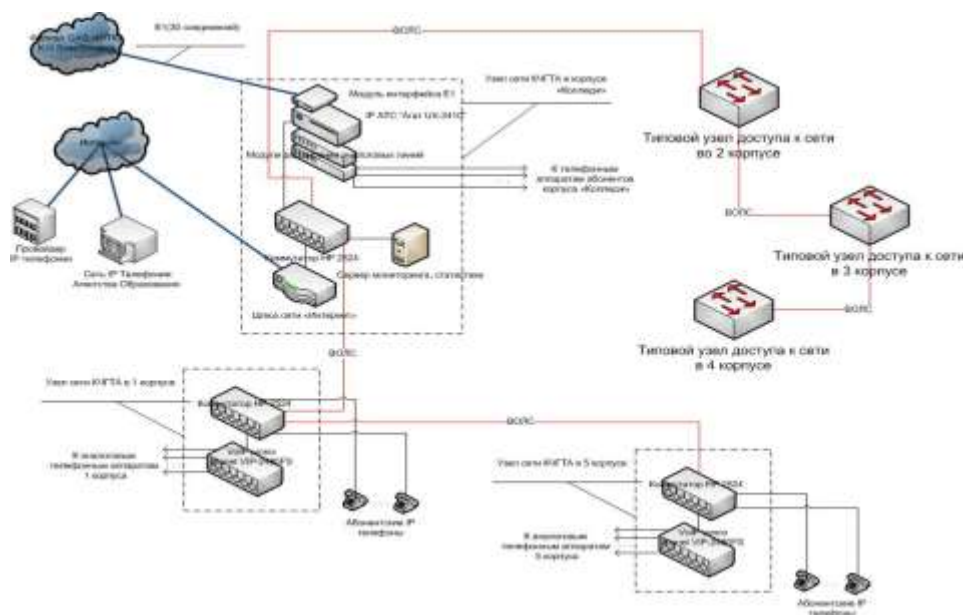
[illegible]

E1(30 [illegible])

ВОЛС

Узел сети КНГТА в корпусе «Колледж»

Модуль интерфейса E1

IP АТС "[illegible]"

Модули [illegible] линий

Интернет

К телефонным аппаратам абонентов корпуса «Колледж»

Провайдер IP телефонии

Сеть IP Телефонии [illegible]

Коммутатор HP 2824

Сервер мониторинга, статистики

Шлюз сети «Интернет»

Типовой узел доступа к сети во 2 корпусе

ВОЛС

Типовой узел доступа к сети в 3 корпусе

ВОЛС

Типовой узел доступа к сети в 4 корпусе

ВОЛС

Узел сети КНГТА в 1 корпусе

Коммутатор HP 2824

К аналоговым телефонным аппаратам 1 корпуса

VoIP шлюз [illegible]

Абонентские IP телефоны

ВОЛС

Узел сети КНГТА в 5 корпусе

Коммутатор HP 2824

К аналоговым телефонным аппаратам 5 корпуса

VoIP шлюз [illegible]

Абонентские IP телефоны